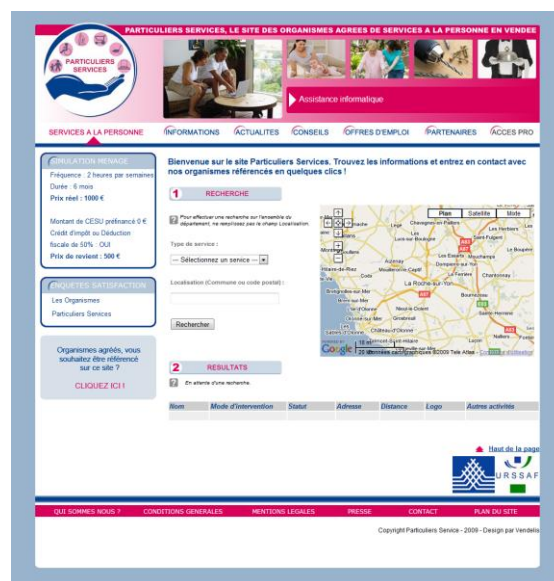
PARTICULIERS SERVICES, LE SITE DES ORGANISMES AGREES DE SERVICES A LA PERSONNE EN VENDEE

PARTICULIERS SERVICES

Assistance informatique

SERVICES A LA PERSONNE | INFORMATIONS | ACTUALITES | CONSEILS | OFFRES D'EMPLOI | PARTENAIRES | ACCES PRO

SIMULATION MENAGE
Fréquence : 2 heures par semaines
Durée : 6 mois
Prix réel : 1000 €

Montant de CESU préfinancé 0 €
Crédit d'impôt ou Déduction fiscale de 50% : OUI
Prix de revient : 500 €

ENQUETES SATISFACTION
Les Organismes
Particuliers Services

Organismes agréés, vous souhaitez être référencé sur ce site ?
CLIQUEZ ICI !

Bienvenue sur le site Particuliers Services. Trouvez les informations et entrez en contact avec nos organismes référencés en quelques clics !

1 RECHERCHE

Pour effectuer une recherche sur l'ensemble du département, ne remplissez pas le champ Localisation.

Type de service :
-- Sélectionnez un service --

Localisation (Commune ou code postal) :

Rechercher

Plan | Satellite | Mixte

La Roche-sur-Yon

Google © 2009 Tele Atlas

2 RESULTATS

En attente d'une recherche.

| Nom | Mode d'intervention | Statut | Adresse | Distance | Logo | Autres activités |
|---|---|---|---|---|---|---|

Haut de la page

URSSAF

QUI SOMMES NOUS ? | CONDITIONS GENERALES | MENTIONS LEGALES | PRESSE | CONTACT | PLAN DU SITE

Copyright Particuliers Service - 2009 - Design par Vendelis